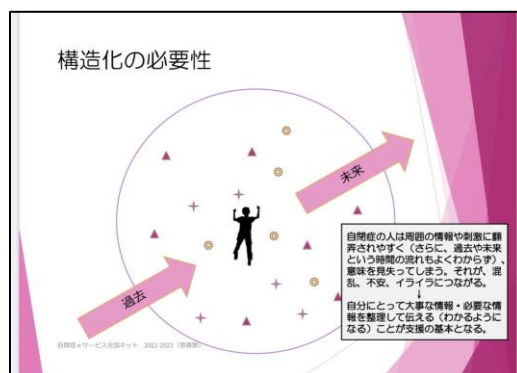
構造化の必要性

未来

過去

自閉症の人は周囲の情報や刺激に翻弄されやすく（さらに、過去や未来という時間の流れもよくわからず）、意味を見失ってしまう。それが、混乱、不安、イライラにつながる。
↓
自分にとって大事な情報・必要な情報を整理して伝える（わかるようになる）ことが支援の基本となる。

自閉症eサービス全国ネット 2022-2023 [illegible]